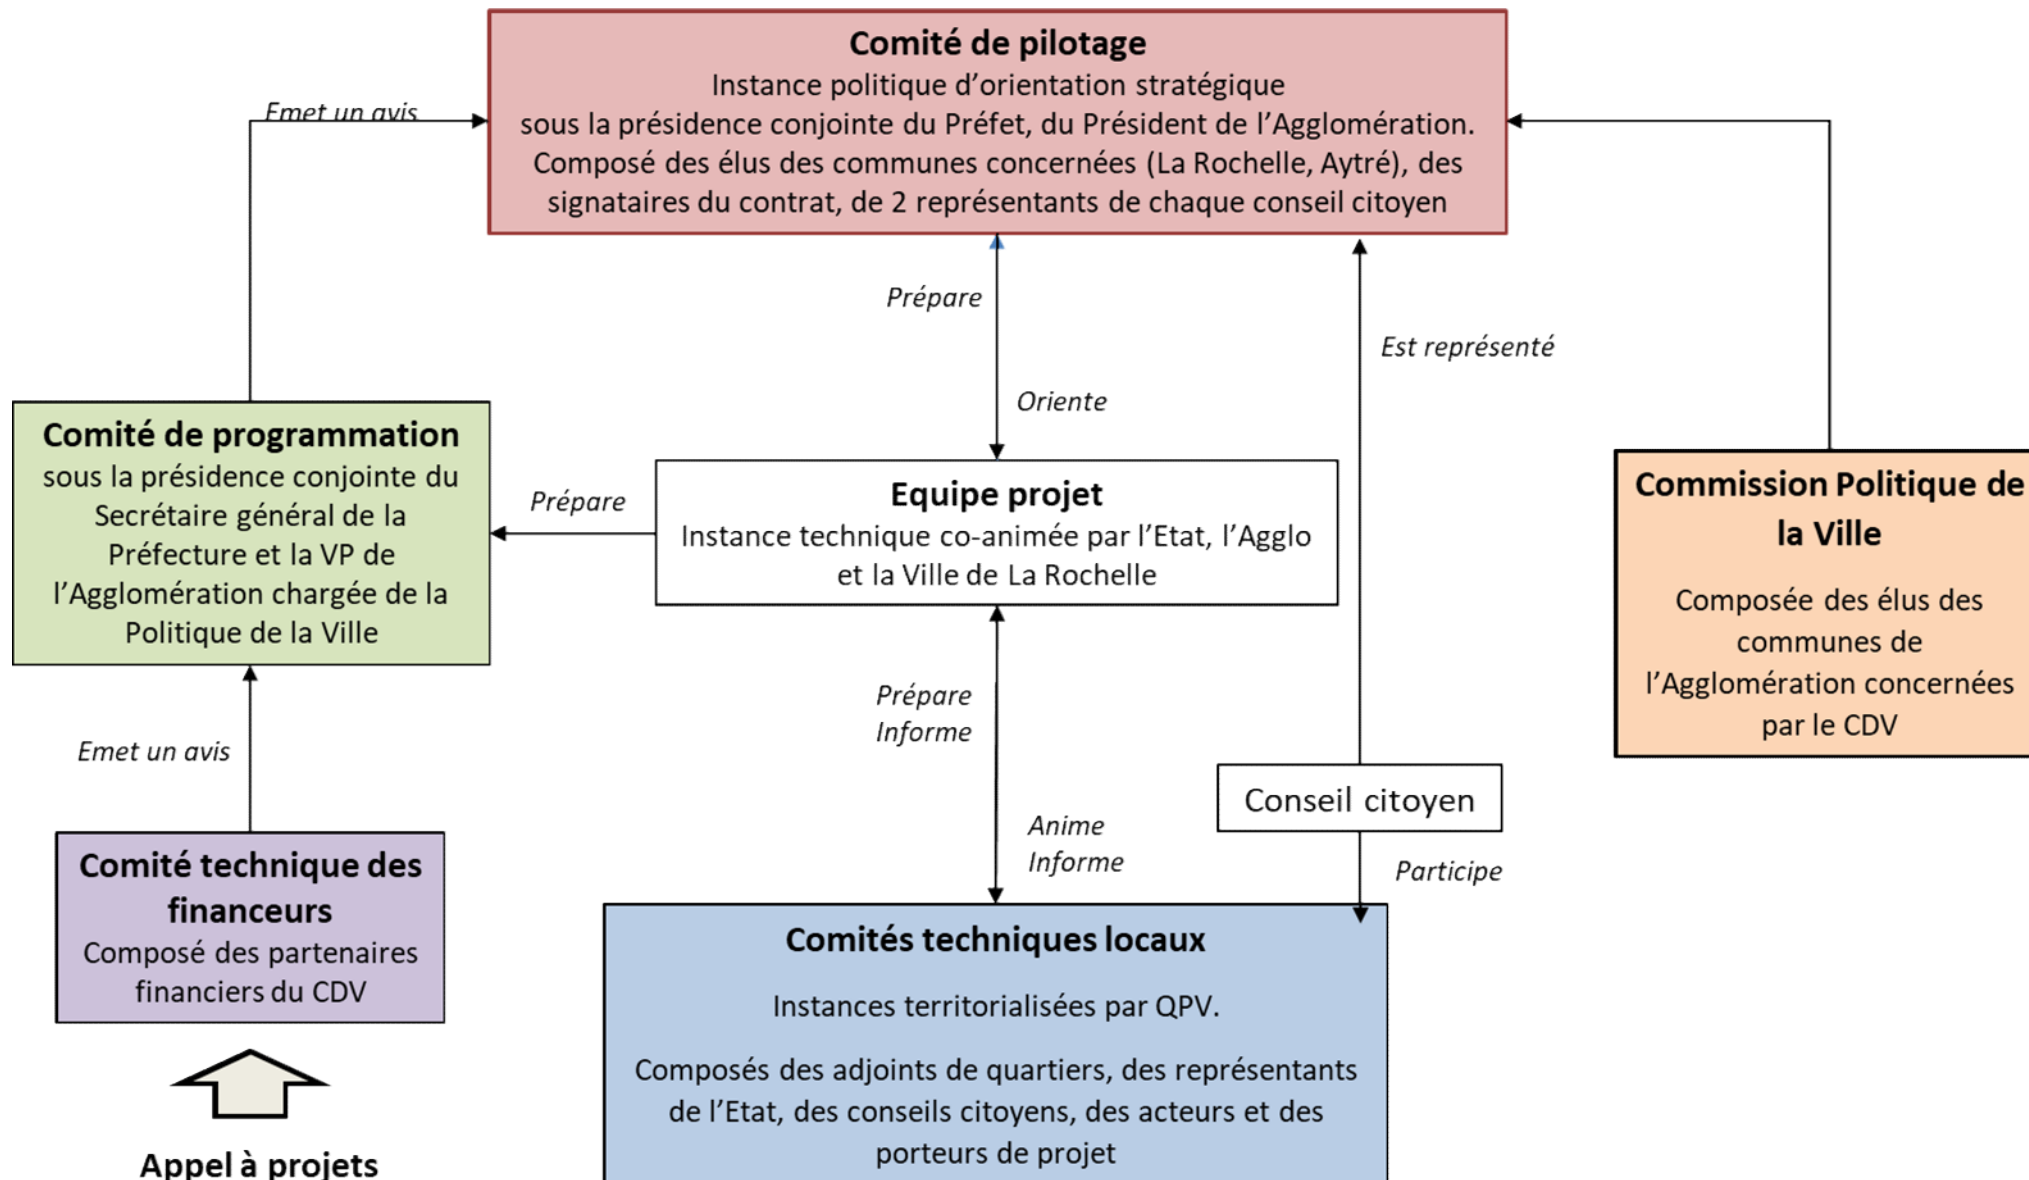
Comité de pilotage
Instance politique d'orientation stratégique sous la présidence conjointe du Préfet, du Président de l'Agglomération. Composé des élus des communes concernées (La Rochelle, Aytré), des signataires du contrat, de 2 représentants de chaque conseil citoyen

Emet un avis

Prépare

Oriente

Est représenté

Comité de programmation
sous la présidence conjointe du Secrétaire général de la Préfecture et la VP de l'Agglomération chargée de la Politique de la Ville

Prépare

Equipe projet
Instance technique co-animée par l'Etat, l'Agglo et la Ville de La Rochelle

Commission Politique de la Ville

Composée des élus des communes de l'Agglomération concernées par le CDV

Emet un avis

Prépare
Informe

Anime
Informe

Conseil citoyen

Participe

Comité technique des financeurs
Composé des partenaires financiers du CDV

Appel à projets

Comités techniques locaux

Instances territorialisées par QPV.

Composés des adjoints de quartiers, des représentants de l'Etat, des conseils citoyens, des acteurs et des porteurs de projet